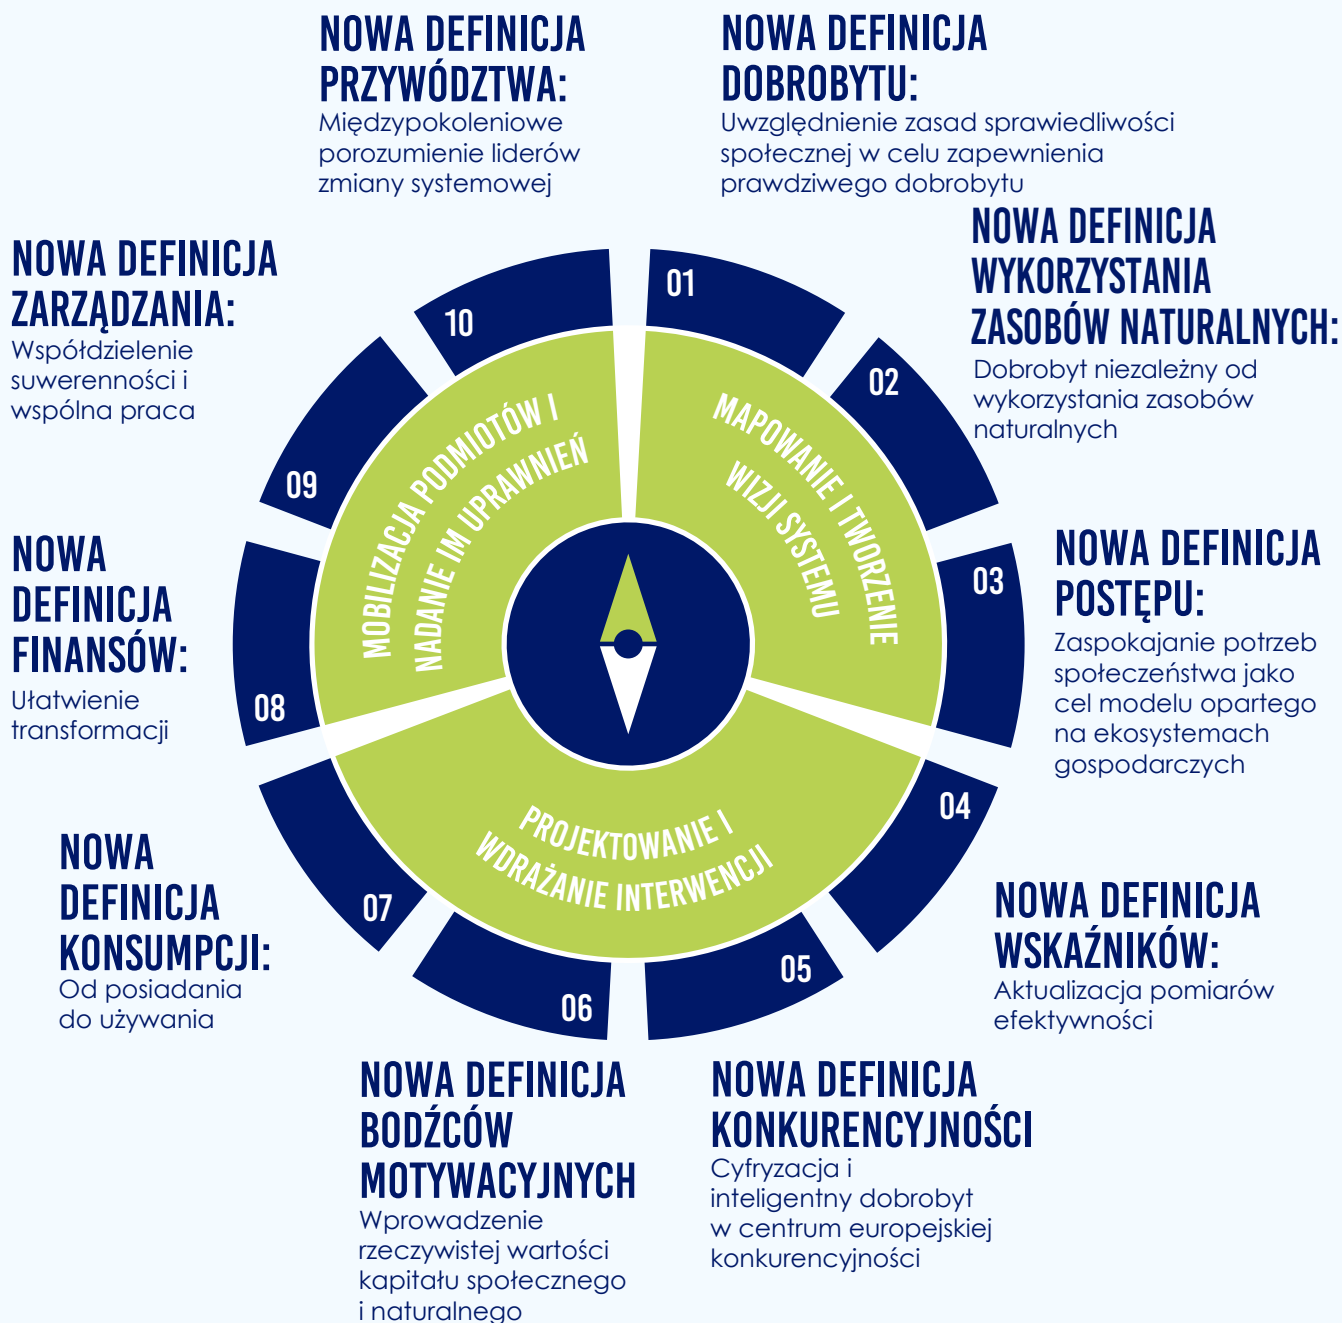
NOWA DEFINICJA PRZYWÓDZTWA:
Międzypokoleniowe porozumienie liderów zmiany systemowej

NOWA DEFINICJA DOBROBYTU:
Uwzględnienie zasad sprawiedliwości społecznej w celu zapewnienia prawdziwego dobrobytu

NOWA DEFINICJA WYKORZYSTANIA ZASOBÓW NATURALNYCH:
Dobrobyt niezależny od wykorzystania zasobów naturalnych

NOWA DEFINICJA POSTĘPU:
Zaspokajanie potrzeb społeczeństwa jako cel modelu opartego na ekosystemach gospodarczych

NOWA DEFINICJA WSKAŹNIKÓW:
Aktualizacja pomiarów efektywności

NOWA DEFINICJA KONKURENCYJNOŚCI
Cyfryzacja i inteligentny dobrobyt w centrum europejskiej konkurencyjności

NOWA DEFINICJA BODŹCÓW MOTYWACYJNYCH
Wprowadzenie rzeczywistej wartości kapitału społecznego i naturalnego

NOWA DEFINICJA KONSUMPCJI:
Od posiadania do używania

NOWA DEFINICJA FINANSÓW:
Ułatwienie transformacji

NOWA DEFINICJA ZARZĄDZANIA:
Współdzielenie suwerenności i wspólna praca

01
02
03
04
05
06
07
08
09
10

MAPOWANIE I TWORZENIE WIZJI SYSTEMU

PROJEKTOWANIE I WDRAŻANIE INTERWENCJI

MOBILIZACJA PODMIOTÓW I NADANIE IM UPRAWNIEŃ